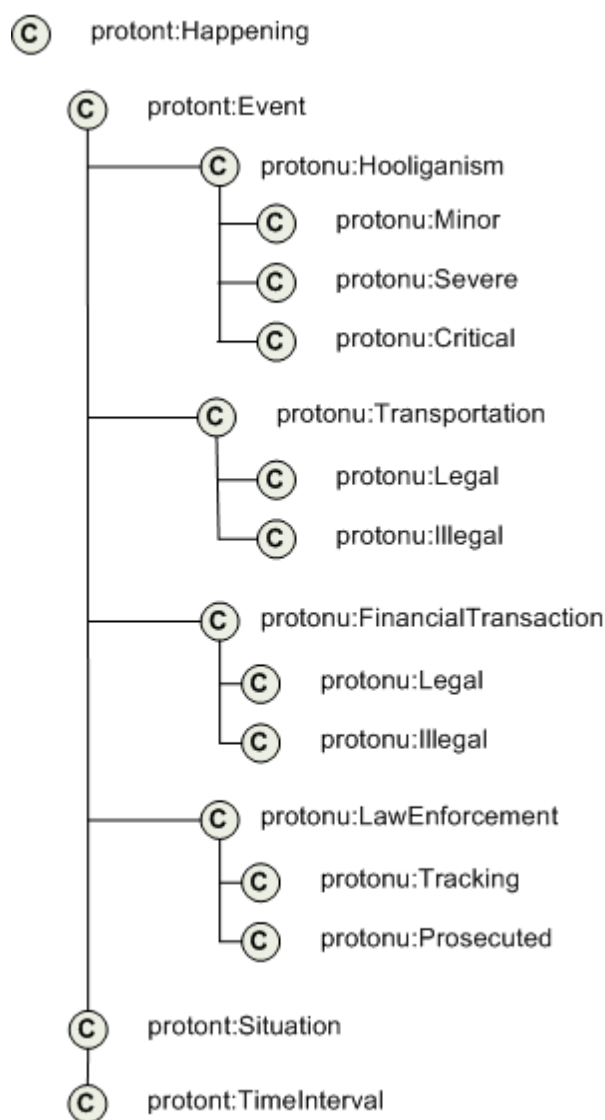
C protont:Happening

C protont:Event

C protonu:Hooliganism

C protonu:Minor

C protonu:Severe

C protonu:Critical

C protonu:Transportation

C protonu:Legal

C protonu:Illegal

C protonu:FinancialTransaction

C protonu:Legal

C protonu:Illegal

C protonu:LawEnforcement

C protonu:Tracking

C protonu:Prosecuted

C protont:Situation

C protont:TimeInterval